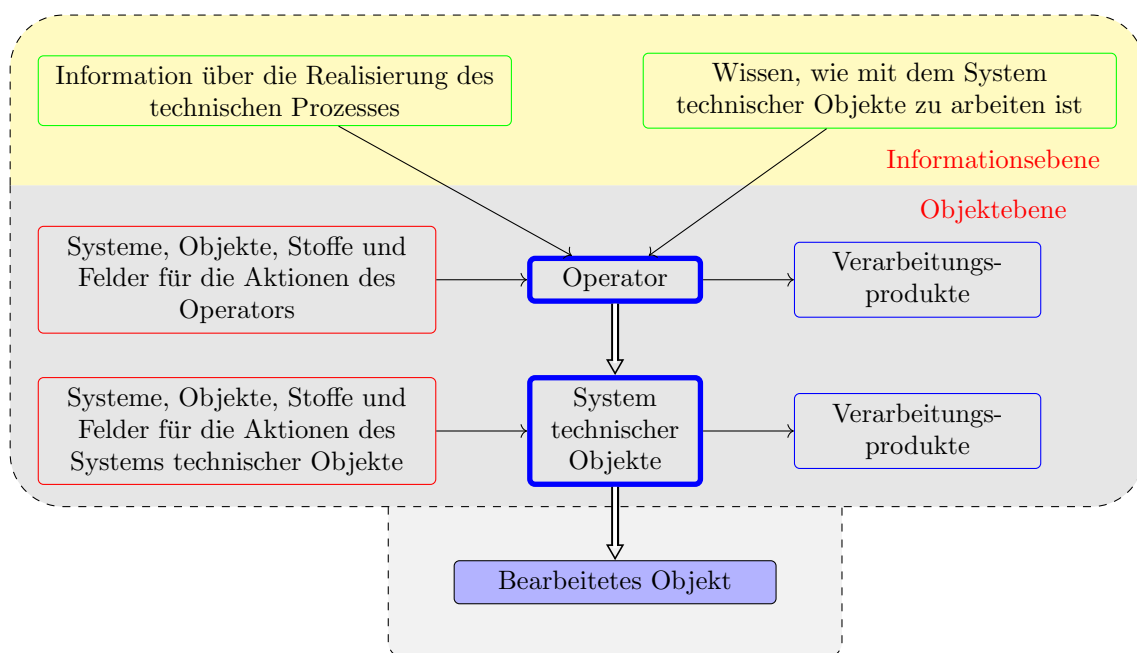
Information über die Realisierung des technischen Prozesses

Wissen, wie mit dem System technischer Objekte zu arbeiten ist

Informationsebene

Objektebene

Systeme, Objekte, Stoffe und Felder für die Aktionen des Operators

Operator

Verarbeitungsprodukte

Systeme, Objekte, Stoffe und Felder für die Aktionen des Systems technischer Objekte

System technischer Objekte

Verarbeitungsprodukte

Bearbeitetes Objekt